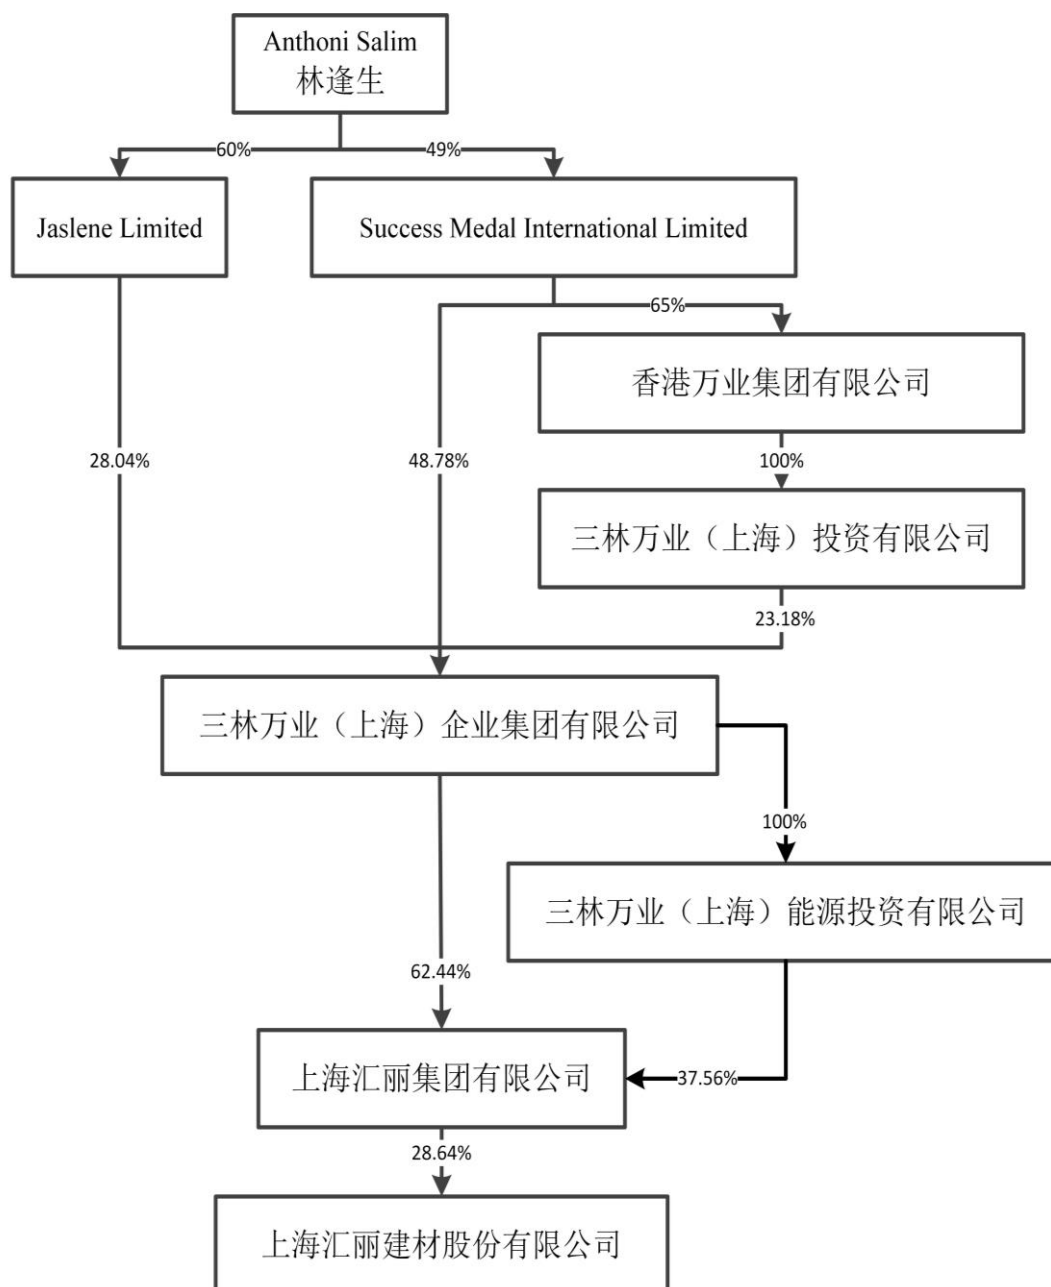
Anthoni Salim
林逢生

60%

49%

Jaslene Limited

Success Medal International Limited

65%

香港万业集团有限公司

28.04%

48.78%

100%

三林万业（上海）投资有限公司

23.18%

三林万业（上海）企业集团有限公司

100%

三林万业（上海）能源投资有限公司

62.44%

上海汇丽集团有限公司

37.56%

28.64%

上海汇丽建材股份有限公司